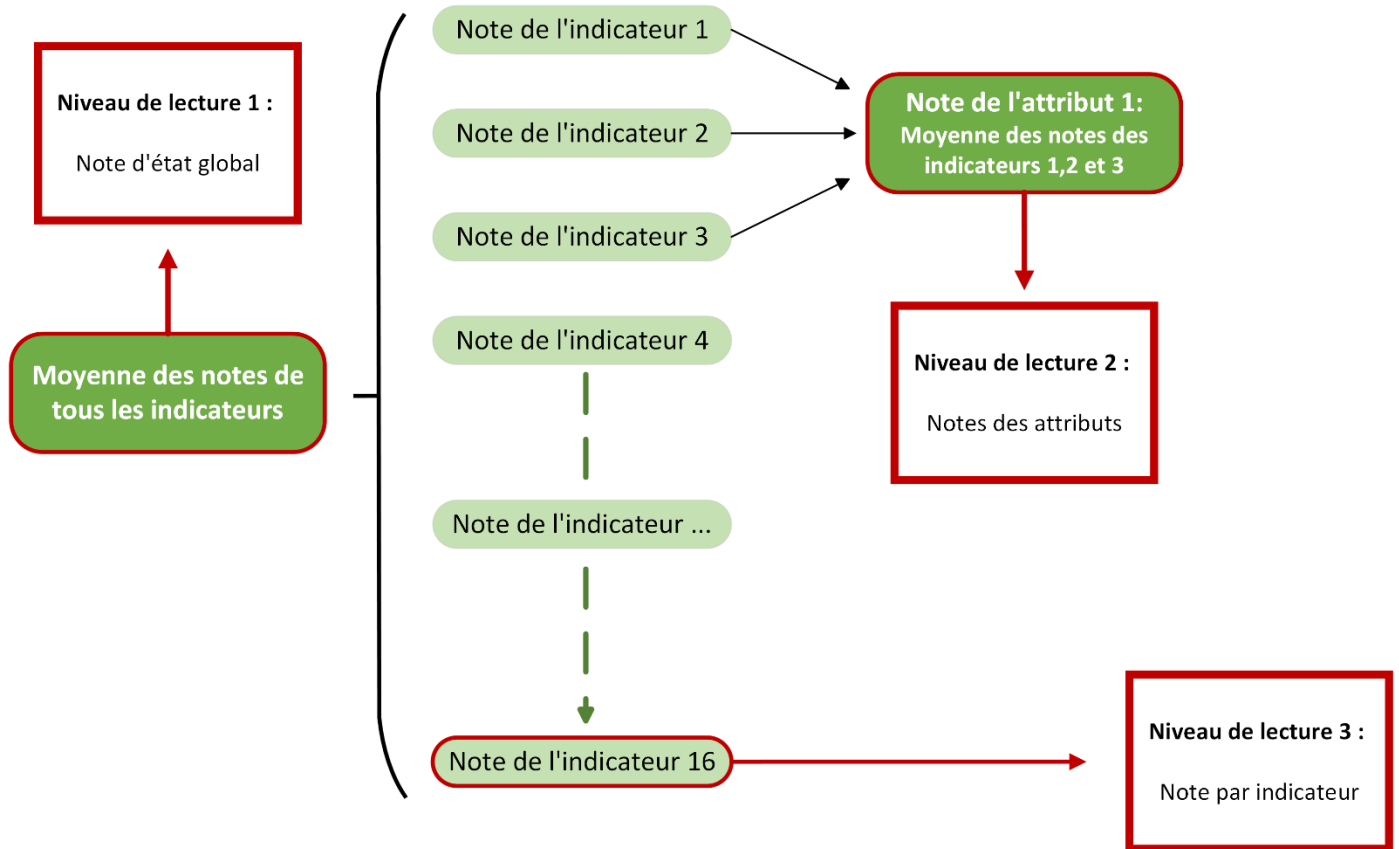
Niveau de lecture 1 :

Note d'état global

Moyenne des notes de tous les indicateurs

Note de l'indicateur 1

Note de l'indicateur 2

Note de l'indicateur 3

Note de l'indicateur 4

Note de l'indicateur ...

Note de l'indicateur 16

Note de l'attribut 1: Moyenne des notes des indicateurs 1,2 et 3

Niveau de lecture 2 :

Notes des attributs

Niveau de lecture 3 :

Note par indicateur